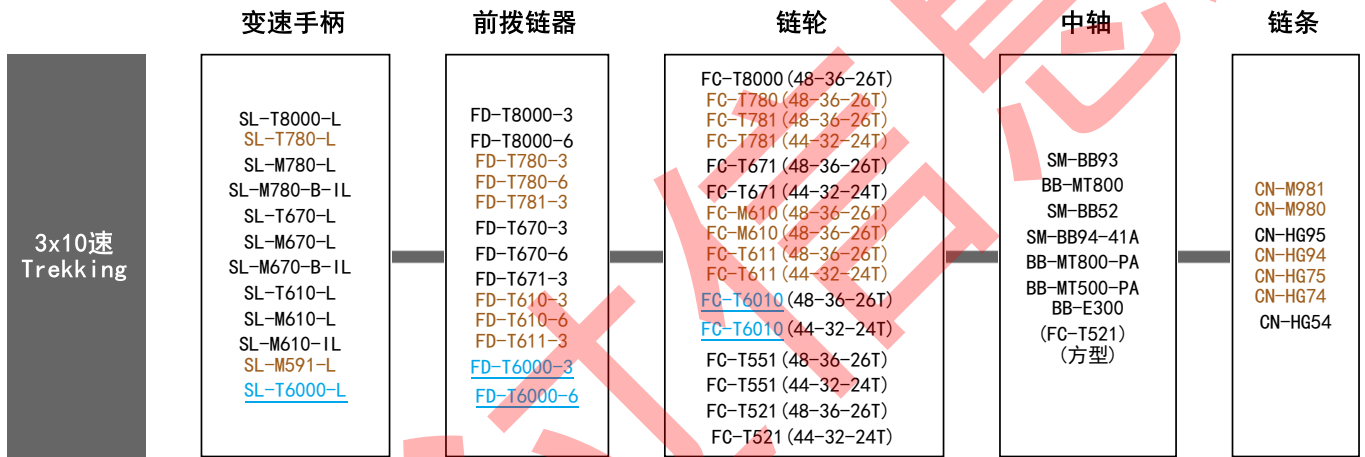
变速手柄

前拨链器

链轮

中轴

链条

3x10速
Trekking

SL-T8000-L
SL-T780-L
SL-M780-L
SL-M780-B-IL
SL-T670-L
SL-M670-L
SL-M670-B-IL
SL-T610-L
SL-M610-L
SL-M610-IL
SL-M591-L
SL-T6000-L

FD-T8000-3
FD-T8000-6
FD-T780-3
FD-T780-6
FD-T781-3
FD-T670-3
FD-T670-6
FD-T671-3
FD-T610-3
FD-T610-6
FD-T611-3
FD-T6000-3
FD-T6000-6

FC-T8000(48-36-26T)
FC-T780(48-36-26T)
FC-T781(48-36-26T)
FC-T781(44-32-24T)
FC-T671(48-36-26T)
FC-T671(44-32-24T)
FC-M610(48-36-26T)
FC-M610(48-36-26T)
FC-T611(48-36-26T)
FC-T611(44-32-24T)
FC-T6010(48-36-26T)
FC-T6010(44-32-24T)
FC-T551(48-36-26T)
FC-T551(44-32-24T)
FC-T521(48-36-26T)
FC-T521(44-32-24T)

SM-BB93
BB-MT800
SM-BB52
SM-BB94-41A
BB-MT800-PA
BB-MT500-PA
BB-E300
(FC-T521)
(方型)

CN-M981
CN-M980
CN-HG95
CN-HG94
CN-HG75
CN-HG74
CN-HG54